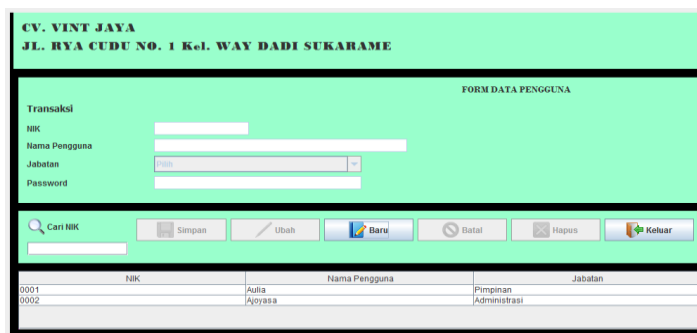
CV. VINT JAYA
JL. RYA CUDU NO. 1 Kel. WAY DADI SUKARAME

FORM DATA PENGGUNA

Transaksi

NIK
Nama Pengguna
Jabatan
Pilih
Password

Cari NIK

Simpan
Ubah
Baru
Batal
Hapus
Keluar

| NIK | Nama Pengguna | Jabatan |
|---|---|---|
| 0001 | Aulia | Pimpinan |
| 0002 | Ajoyasa | Administrasi |